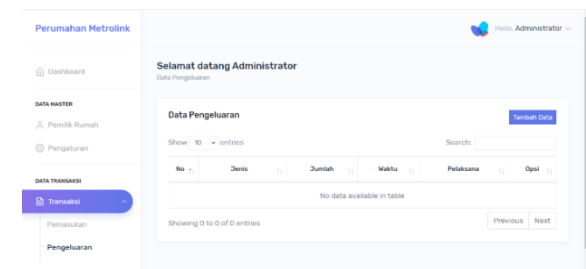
Perumahan Metrolink

Hello, Administrator

Dashboard

DATA MASTER

Pemilik Rumah

Pengaturan

DATA TRANSAKSI

Transaksi

Pemasukan

Pengeluaran

Selamat datang Administrator

Data Pengeluaran

Data Pengeluaran

Tambah Data

Show 10 entries

Search:

| No | Jenis | Jumlah | Waktu | Pelaksana | Opsi |
|---|---|---|---|---|---|
| No data available in table | | | | | |

Showing 0 to 0 of 0 entries

Previous

Next